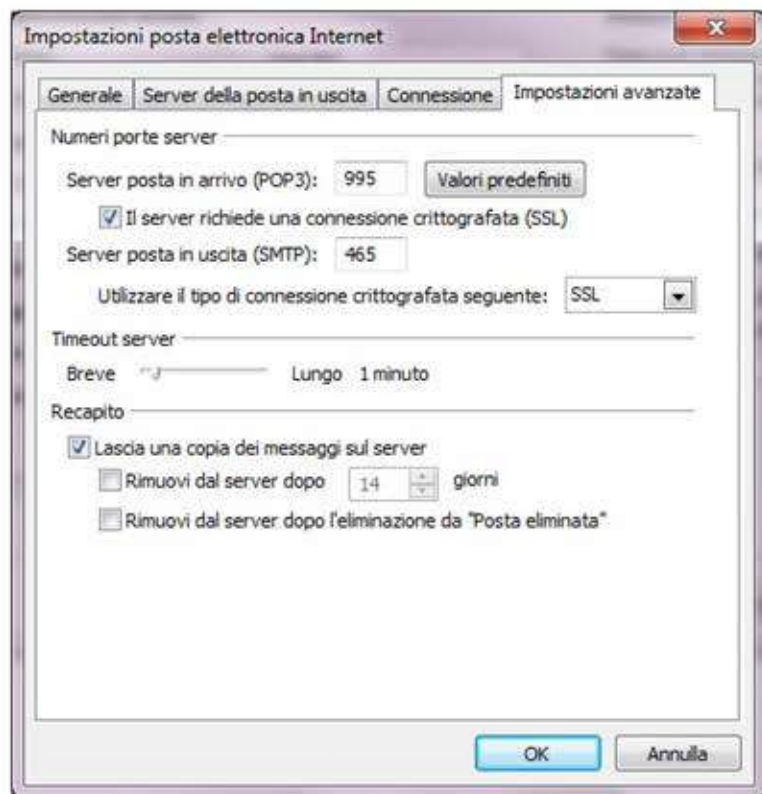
Impostazioni posta elettronica Internet

Generale | Server della posta in uscita | Connessione | Impostazioni avanzate

Numeri porte server

Server posta in arrivo (POP3): 995 Valori predefiniti

Il server richiede una connessione crittografata (SSL)

Server posta in uscita (SMTP): 465

Utilizzare il tipo di connessione crittografata seguente: SSL

Timeout server

Breve Lungo 1 minuto

Recapito

Lascia una copia dei messaggi sul server

Rimuovi dal server dopo 14 giorni

Rimuovi dal server dopo l'eliminazione da "Posta eliminata"

OK Annulla